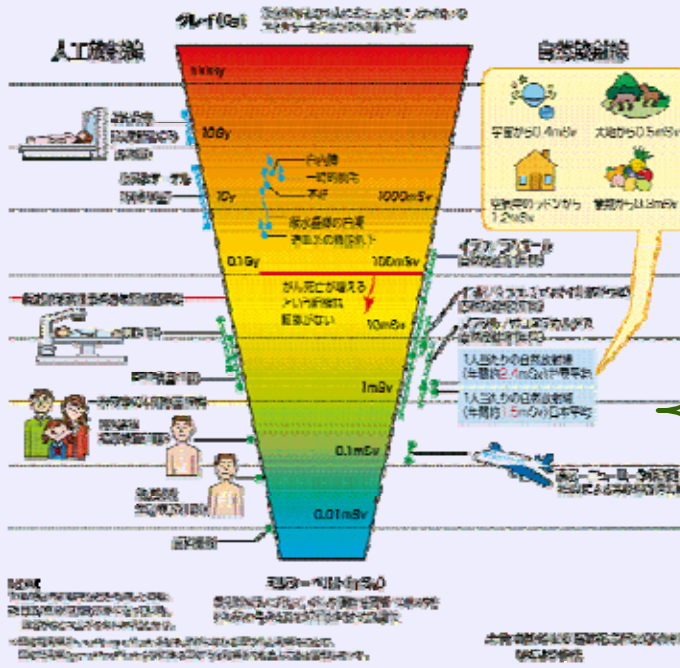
グレイ(Gy) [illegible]

人工放射線

自然放射線

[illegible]Gy

10Gy

1Gy

0.1Gy

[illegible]

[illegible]

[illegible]

1000mSv

100mSv

10mSv

1mSv

0.1mSv

0.01mSv

がん死亡が増える という明確な証拠がない

宇宙から0.4mSv

大地から0.5mSv

空気中のラドンから1.2mSv

食物から0.3mSv

1人当たりの自然放射線（年間約2.4mSv）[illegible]

1人当たりの自然放射線（年間約1.5mSv）日本平均

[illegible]

シーベルト(mSv)

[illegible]